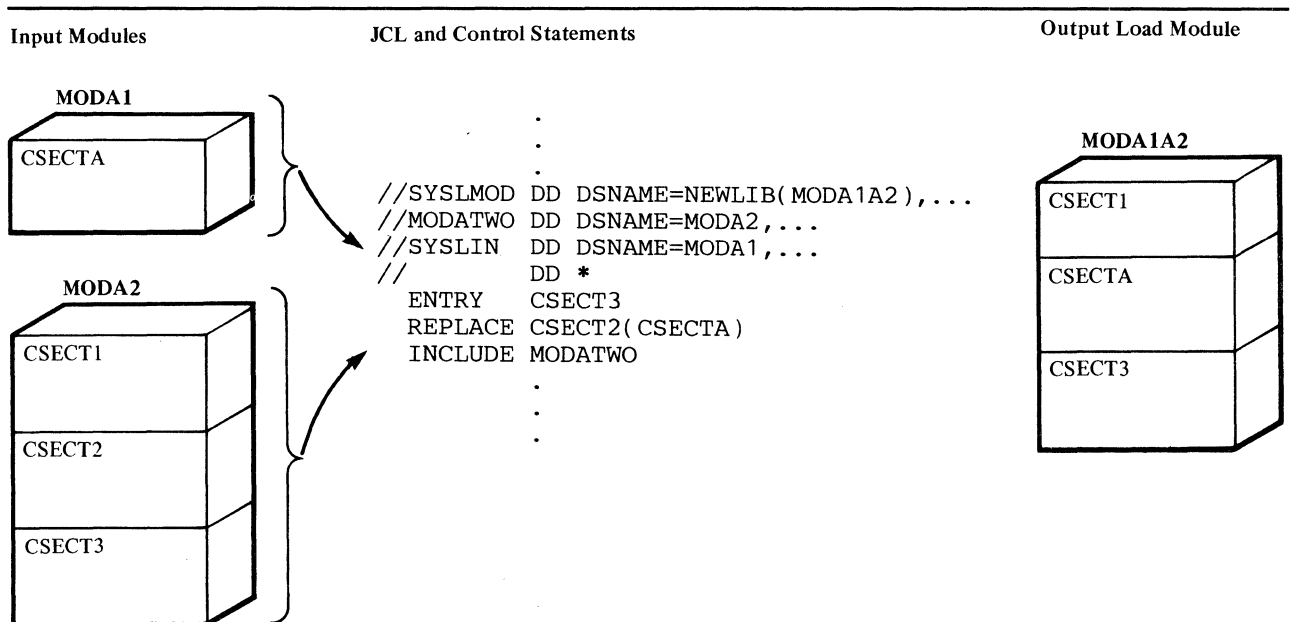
Input Modules

JCL and Control Statements

Output Load Module

MODA1

CSECTA

MODA2

CSECT1

CSECT2

CSECT3

.
.
.
//SYSLMOD DD DSNAME=NEWLIB(MODA1A2),...
//MODATWO DD DSNAME=MODA2,...
//SYSLIN DD DSNAME=MODA1,...
// DD *
ENTRY CSECT3
REPLACE CSECT2(CSECTA)
INCLUDE MODATWO
.
.
.

MODA1A2

CSECT1

CSECTA

CSECT3